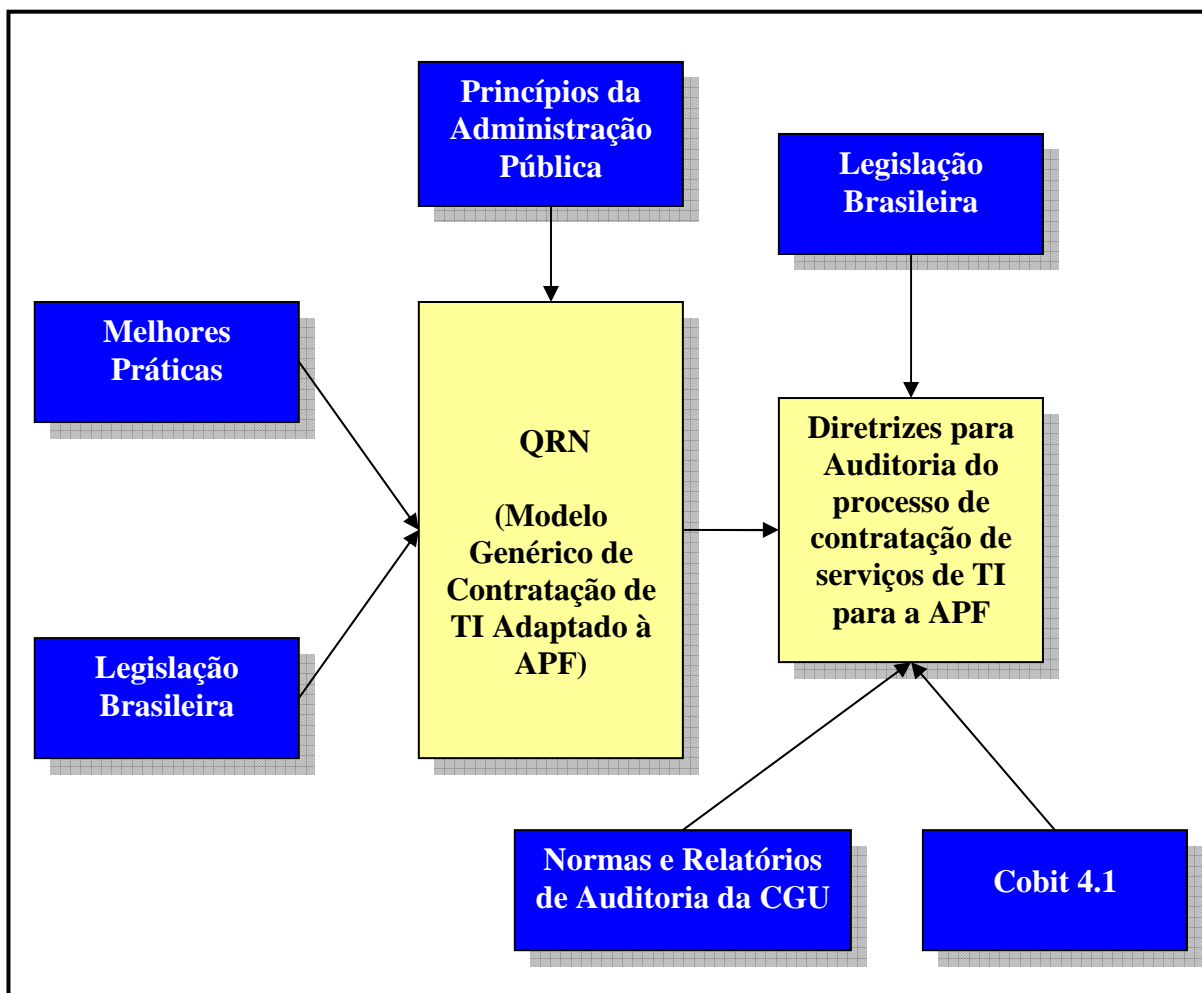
Princípios da Administração Pública

Legislação Brasileira

Melhores Práticas

QRN

(Modelo Genérico de Contratação de TI Adaptado à APF)

Diretrizes para Auditoria do processo de contratação de serviços de TI para a APF

Legislação Brasileira

Normas e Relatórios de Auditoria da CGU

Cobit 4.1